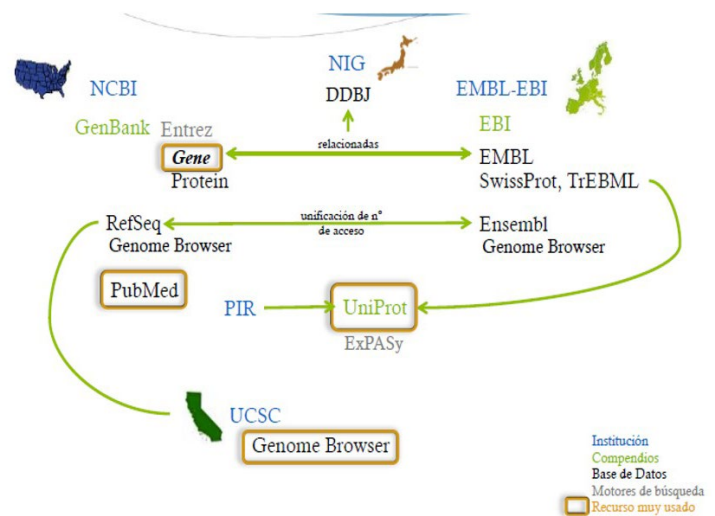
NIG

DDBJ

NCBI

EMBL-EBI

GenBank Entrez

relacionadas

EBI

Gene

Protein

EMBL

SwissProt, TrEBML

RefSeq

Genome Browser

unificación de n° de acceso

Ensembl

Genome Browser

PubMed

PIR

UniProt

ExPASy

UCSC

Genome Browser

Institución
Compendios
Base de Datos
Motores de búsqueda
Recurso muy usado